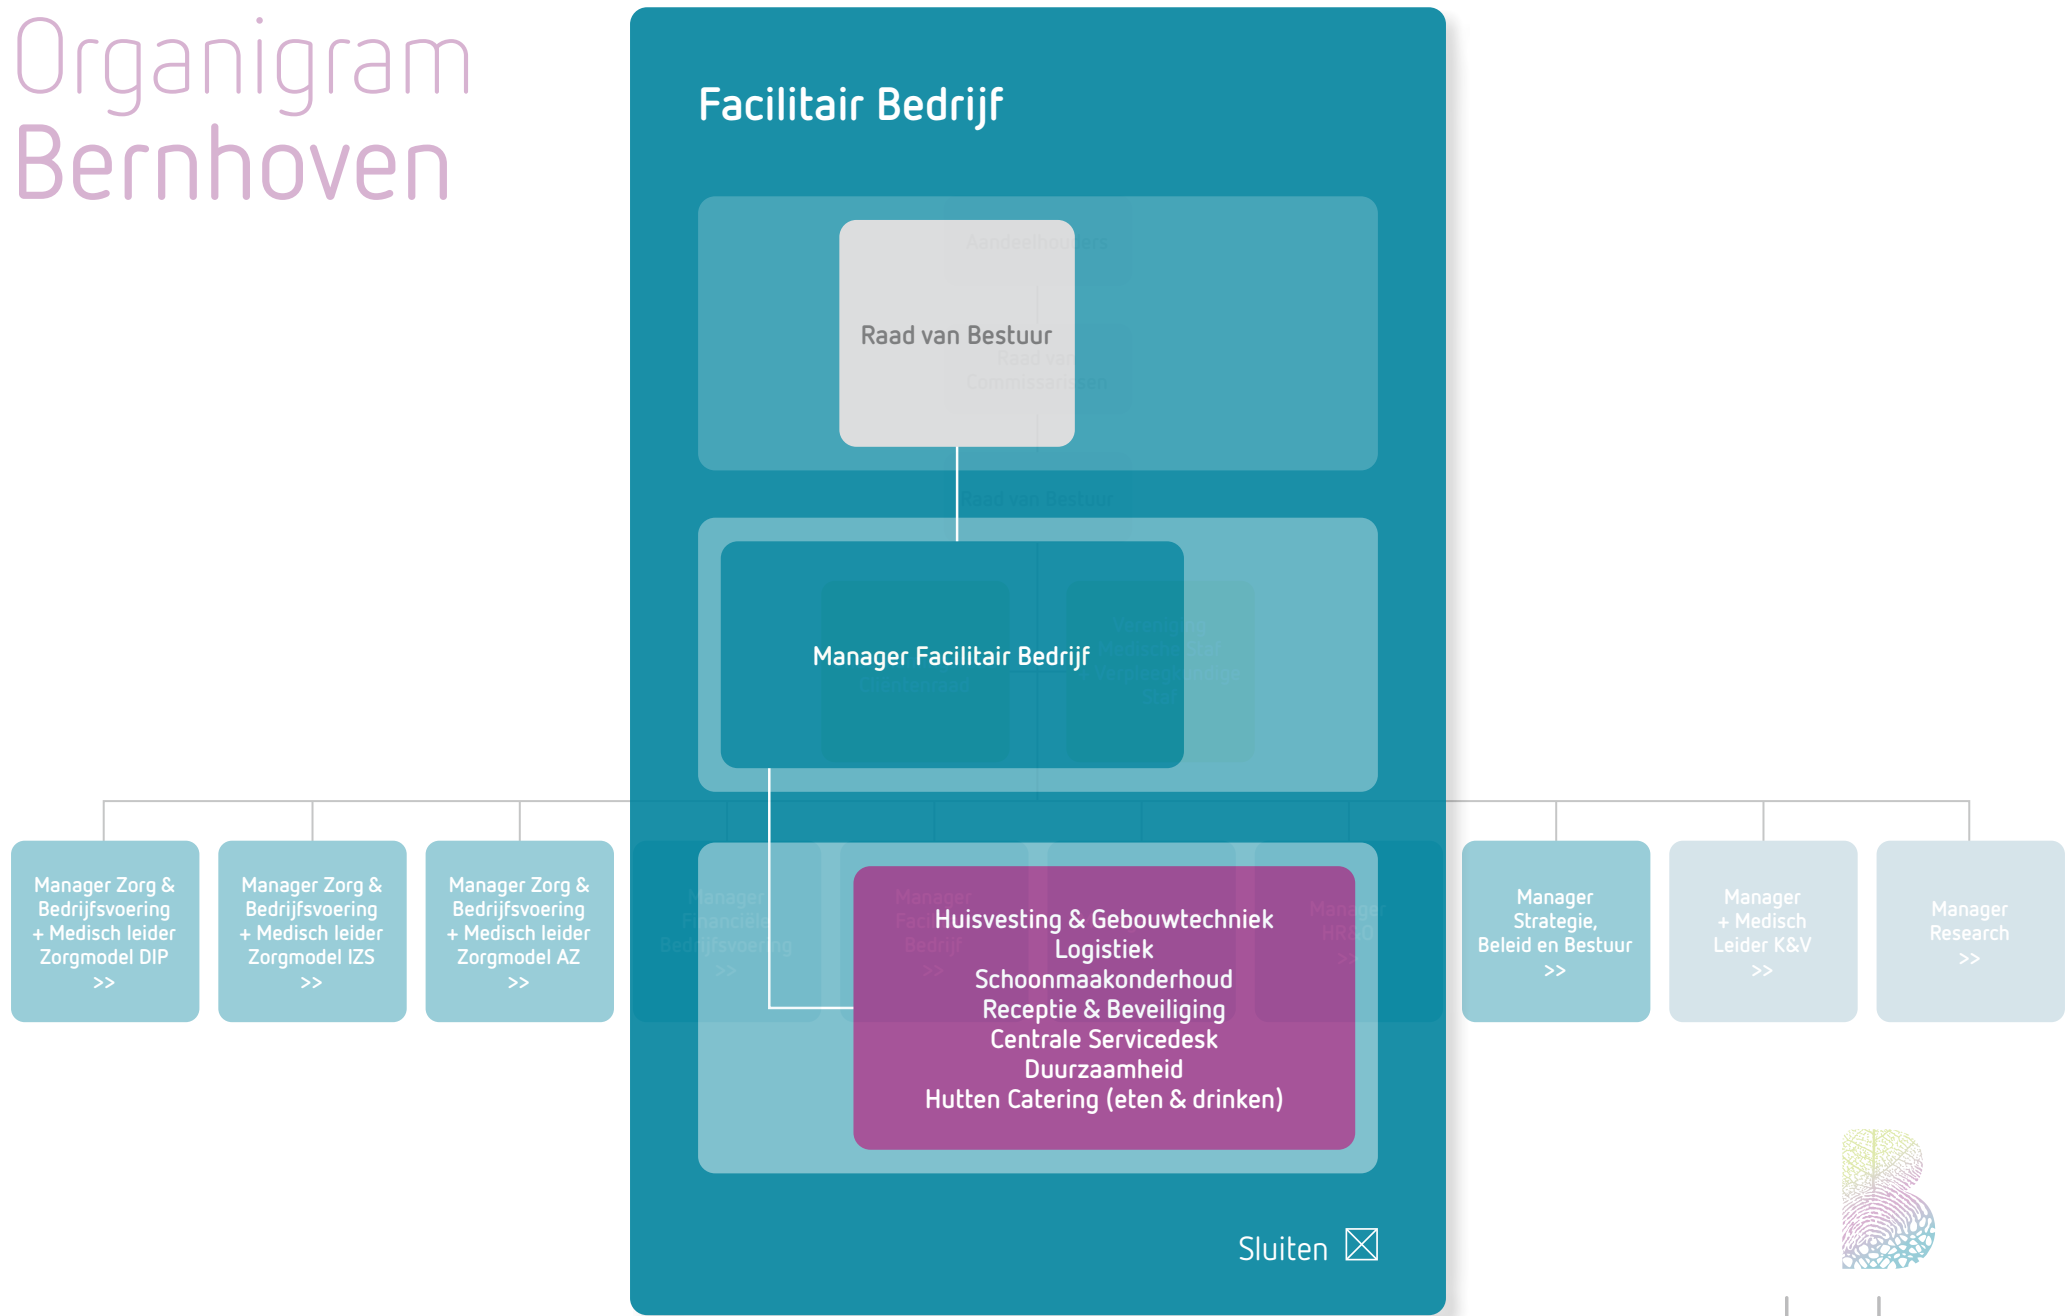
Organigram
Bernhoven

Facilitair Bedrijf

Raad van Bestuur

Manager Facilitair Bedrijf

Huisvesting & Gebouwtechniek
Logistiek
Schoonmaakonderhoud
Receptie & Beveiliging
Centrale Servicedesk
Duurzaamheid
Hutten Catering (eten & drinken)

Sluiten

Manager Zorg & Bedrijfsvoering + Medisch leider Zorgmodel DIP >>

Manager Zorg & Bedrijfsvoering + Medisch leider Zorgmodel IZS >>

Manager Zorg & Bedrijfsvoering + Medisch leider Zorgmodel AZ >>

Manager Strategie, Beleid en Bestuur >>

Manager + Medisch Leider K&V >>

Manager Research >>